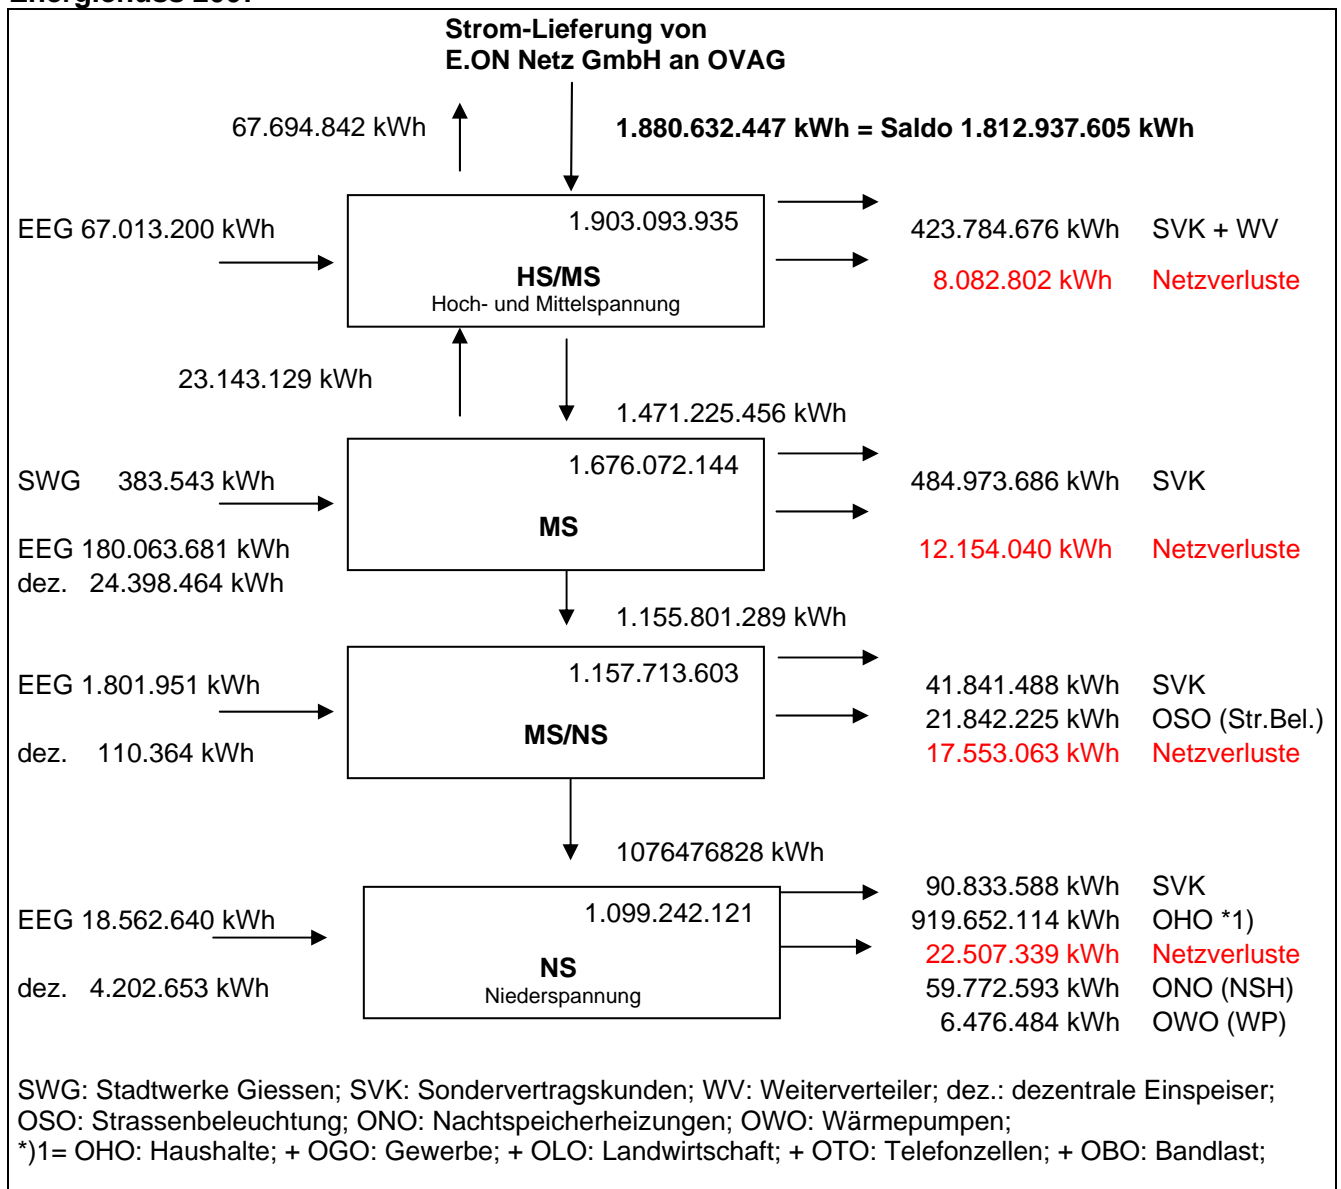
Strom-Lieferung von E.ON Netz GmbH an OVAG

67.694.842 kWh

1.880.632.447 kWh = Saldo 1.812.937.605 kWh

EEG 67.013.200 kWh

1.903.093.935

HS/MS
Hoch- und Mittelspannung

423.784.676 kWh SVK + WV
8.082.802 kWh Netzverluste

23.143.129 kWh

1.471.225.456 kWh

SWG 383.543 kWh

1.676.072.144

MS

484.973.686 kWh SVK

EEG 180.063.681 kWh
dez. 24.398.464 kWh

12.154.040 kWh Netzverluste

1.155.801.289 kWh

EEG 1.801.951 kWh

1.157.713.603

MS/NS

dez. 110.364 kWh

41.841.488 kWh SVK
21.842.225 kWh OSO (Str.Bel.)
17.553.063 kWh Netzverluste

1076476828 kWh

EEG 18.562.640 kWh

1.099.242.121

NS
Niederspannung

dez. 4.202.653 kWh

90.833.588 kWh SVK
919.652.114 kWh OHO *1)
22.507.339 kWh Netzverluste
59.772.593 kWh ONO (NSH)
6.476.484 kWh OWO (WP)

SWG: Stadtwerke Giessen; SVK: Sondervertragskunden; WV: Weiterverteiler; dez.: dezentrale Einspeiser; OSO: Strassenbeleuchtung; ONO: Nachtspeicherheizungen; OWO: Wärmepumpen;
*)1= OHO: Haushalte; + OGO: Gewerbe; + OLO: Landwirtschaft; + OTO: Telefonzellen; + OBO: Bandlast;